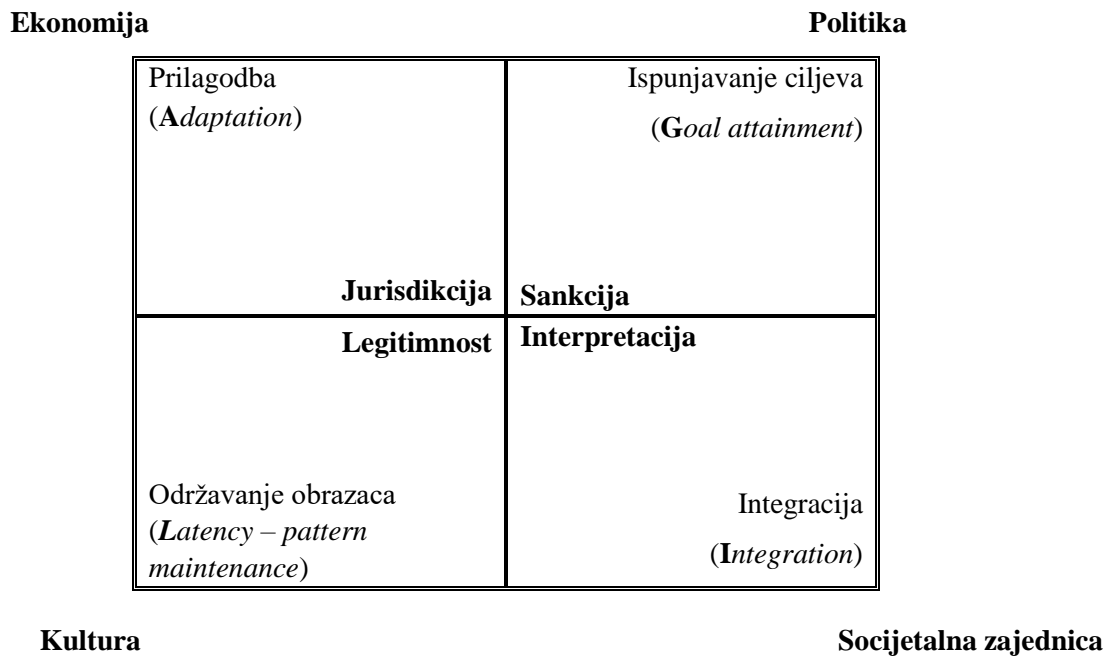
Ekonomija Politika

| Prilagodba (Adaptation) Jurisdikcija | Ispunjavanje ciljeva (Goal attainment) Sankcija |
|---|---|
| Legitimnost Održavanje obrazaca (Latency – pattern maintenance) | Interpretacija Integracija (Integration) |

Kultura Socijetalna zajednica